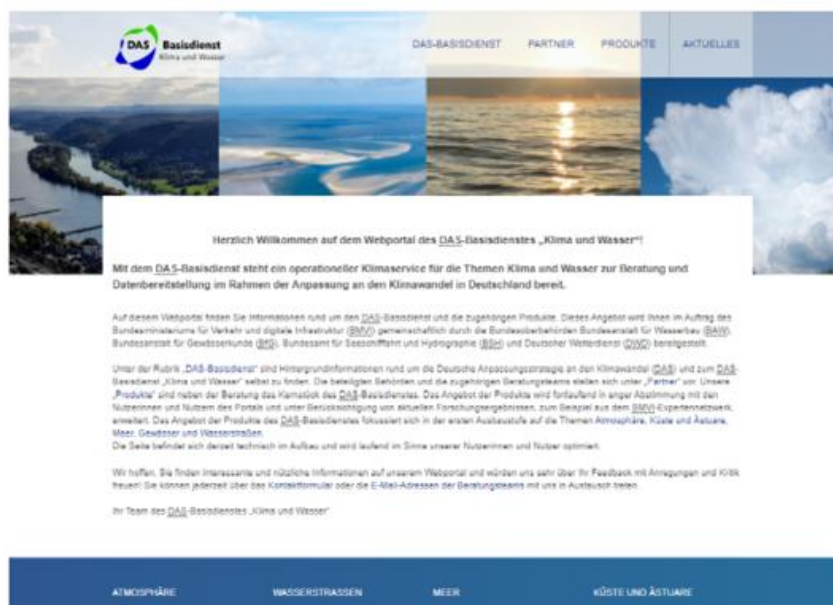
DAS Basisdienst
Klima und Wasser

DAS-BASISDIENST PARTNER PRODUKTE AKTUELLES

Herzlich Willkommen auf dem Webportal des DAS-Basisdienstes „Klima und Wasser"!

Mit dem DAS-Basisdienst steht ein operationeller Klimaservice für die Themen Klima und Wasser zur Beratung und Datenbereitstellung im Rahmen der Anpassung an den Klimawandel in Deutschland bereit.

Auf diesem Webportal finden Sie Informationen rund um den DAS-Basisdienst und die zugehörigen Produkte. Dieses Angebot wird Ihnen im Auftrag des Bundesministeriums für Verkehr und digitale Infrastruktur (BMVI) gemeinschaftlich durch die Bundesoberbehörden Bundesanstalt für Wasserbau (BAW), Bundesanstalt für Gewässerkunde (BfG), Bundesamt für Seeschifffahrt und Hydrographie (BSH) und Deutscher Wetterdienst (DWD) bereitgestellt.

Unter der Rubrik „DAS-Basisdienst" sind Hintergrundinformationen rund um die Deutsche Anpassungsstrategie an den Klimawandel (DAS) und zum DAS-Basisdienst „Klima und Wasser" selbst zu finden. Die beteiligten Behörden und die zugehörigen Beratungsteams stellen sich unter „Partner" vor. Unsere „Produkte" sind neben der Beratung das Kernstück des DAS-Basisdienstes. Das Angebot der Produkte wird fortlaufend in enger Abstimmung mit den Nutzerinnen und Nutzern des Portals und unter Berücksichtigung von aktuellen Forschungsergebnissen, zum Beispiel aus dem BMVI-Expertennetzwerk, erweitert. Das Angebot der Produkte des DAS-Basisdienstes fokussiert sich in der ersten Ausbaustufe auf die Themen Atmosphäre, Küste und Ästuare, Meer, Gewässer und Wasserstraßen.
Die Seite befindet sich derzeit technisch im Aufbau und wird laufend im Sinne unserer Nutzerinnen und Nutzer optimiert.

Wir hoffen, Sie finden interessante und nützliche Informationen auf unserem Webportal und würden uns sehr über Ihr Feedback mit Anregungen und Kritik freuen! Sie können jederzeit über das Kontaktformular oder die E-Mail-Adressen der Beratungsteams mit uns in Austausch treten.

Ihr Team des DAS-Basisdienstes „Klima und Wasser"

ATMOSPHÄRE WASSERSTRASSEN MEER KÜSTE UND ÄSTUARE